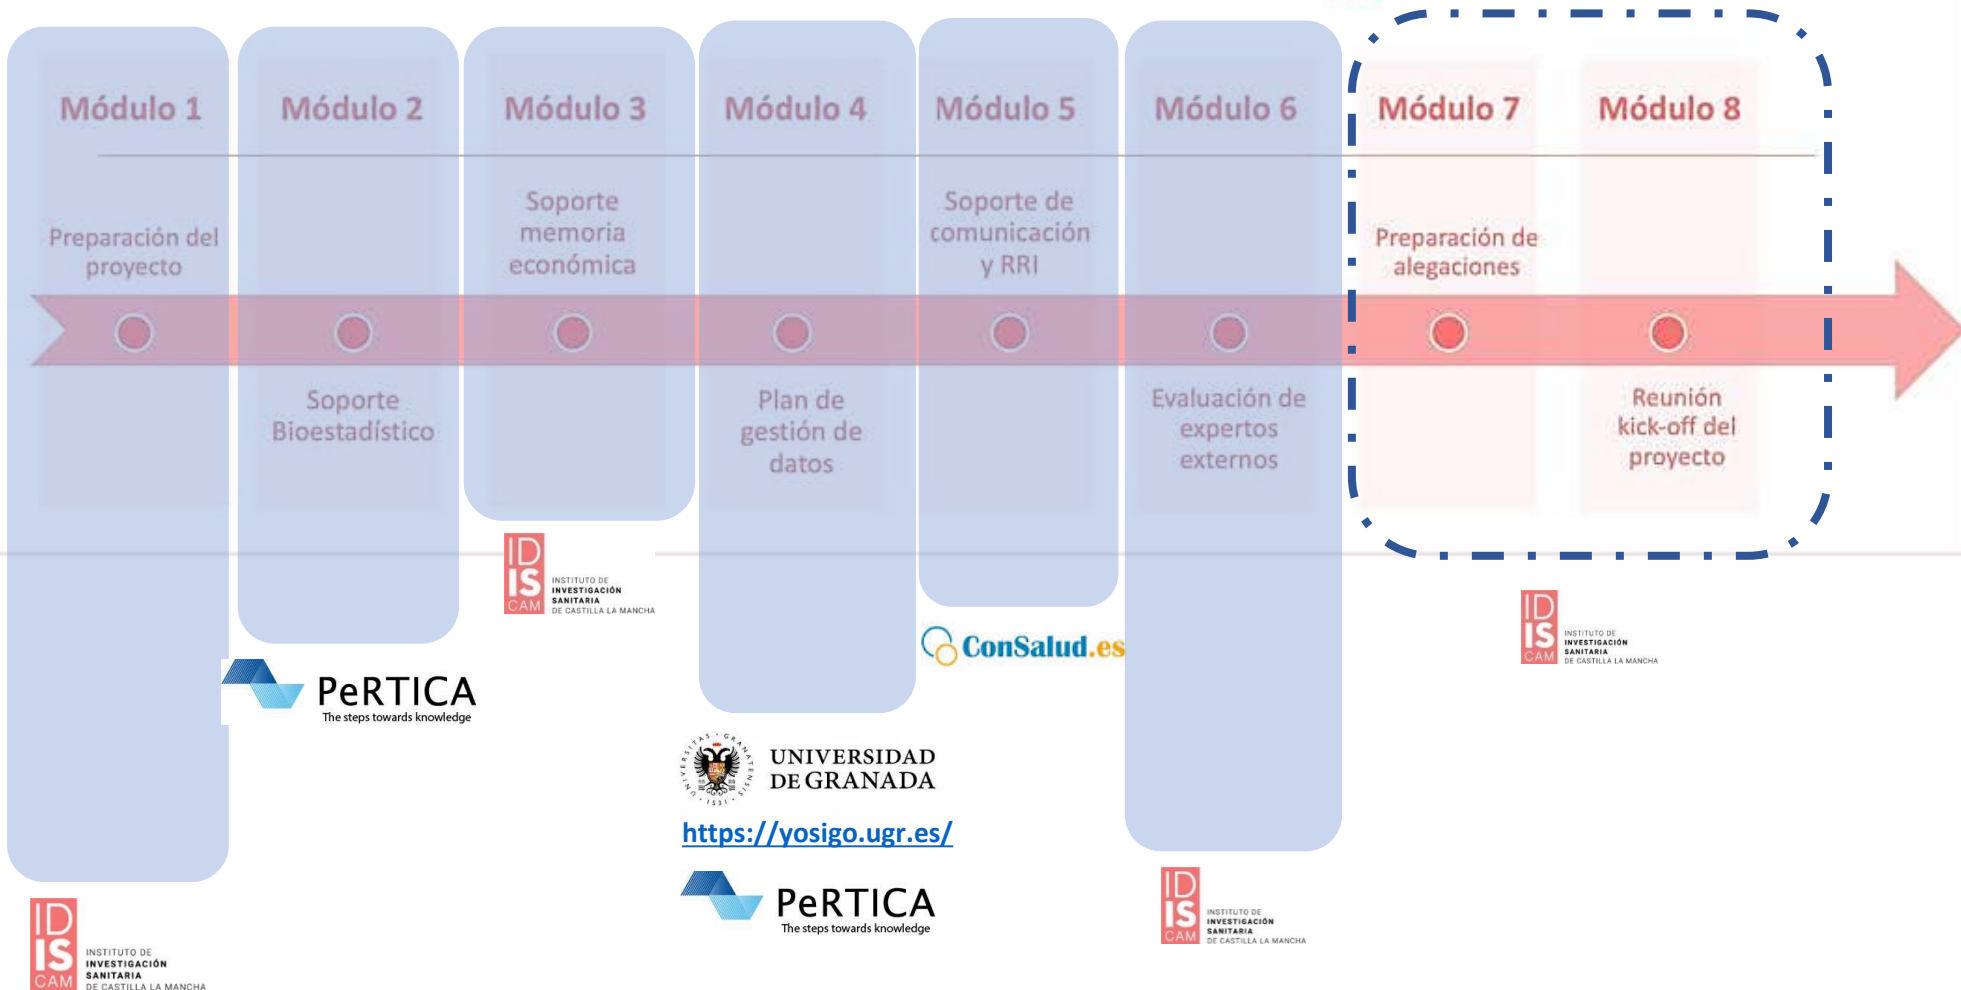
Módulo 1

Preparación del proyecto

Módulo 2

Soporte Bioestadístico

Módulo 3

Soporte memoria económica

Módulo 4

Plan de gestión de datos

Módulo 5

Soporte de comunicación y RRI

Módulo 6

Evaluación de expertos externos

Módulo 7

Preparación de alegaciones

Módulo 8

Reunión kick-off del proyecto

ID IS CAM INSTITUTO DE INVESTIGACIÓN SANITARIA DE CASTILLA LA MANCHA

PeRTICA The steps towards knowledge

ID IS CAM INSTITUTO DE INVESTIGACIÓN SANITARIA DE CASTILLA LA MANCHA

UNIVERSIDAD DE GRANADA

https://yosigo.ugr.es/

PeRTICA The steps towards knowledge

ConSalud.es

ID IS CAM INSTITUTO DE INVESTIGACIÓN SANITARIA DE CASTILLA LA MANCHA

ID IS CAM INSTITUTO DE INVESTIGACIÓN SANITARIA DE CASTILLA LA MANCHA